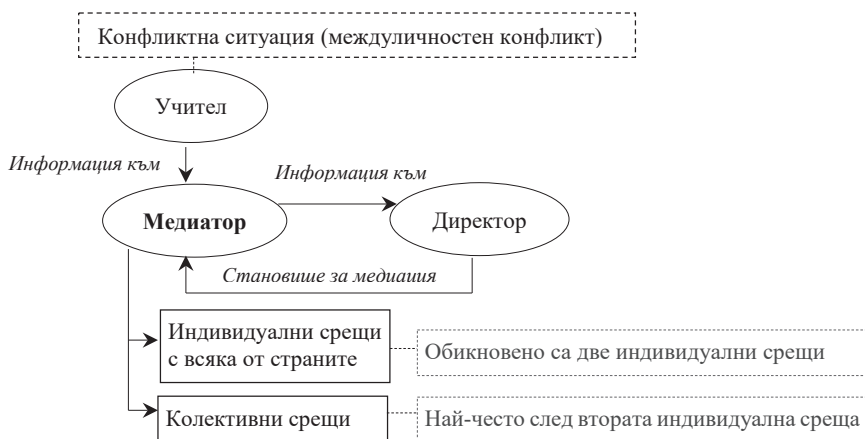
Конфликтна ситуация (междуличностен конфликт)

Учител

Информация към

Медиатор

Информация към

Директор

Становище за медиаиия

Индивидуални срещи с всяка от страните

Обикновено са две индивидуални срещи

Колективни срещи

Най-често след втората индивидуална среща